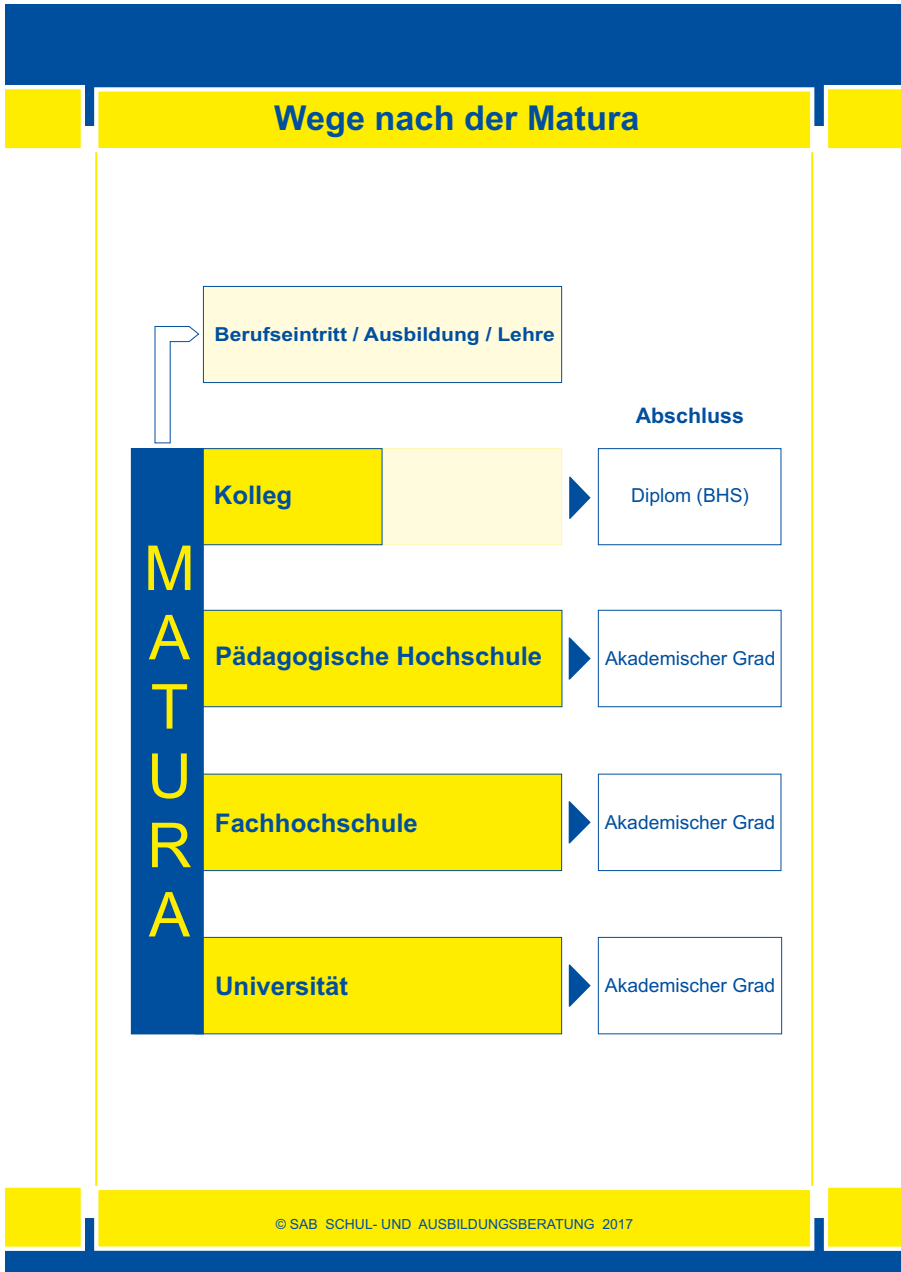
Wege nach der Matura

Berufseintritt / Ausbildung / Lehre

Abschluss

MATURA

Kolleg

Diplom (BHS)

Pädagogische Hochschule

Akademischer Grad

Fachhochschule

Akademischer Grad

Universität

Akademischer Grad

© SAB SCHUL- UND AUSBILDUNGSBERATUNG 2017